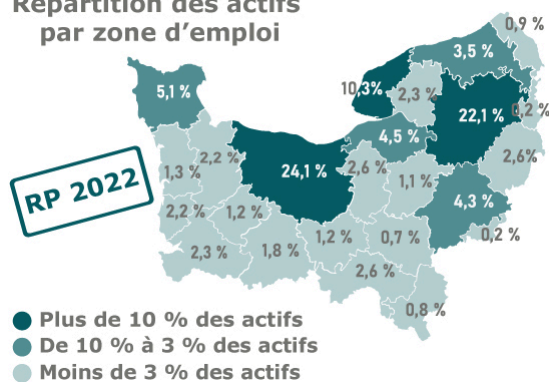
Répartition des actifs par zone d'emploi

RP 2022

0,9 %
3,5 %
10,3%
2,3 %
22,1 %
0,2 %
5,1 %
4,5 %
2,6%
1,3 %
2,2 %
24,1 %
2,6 %
1,1 %
4,3 %
2,2 %
1,2 %
0,2 %
2,3 %
1,8 %
1,2 %
0,7 %
2,6 %
0,8 %

Plus de 10 % des actifs
De 10 % à 3 % des actifs
Moins de 3 % des actifs